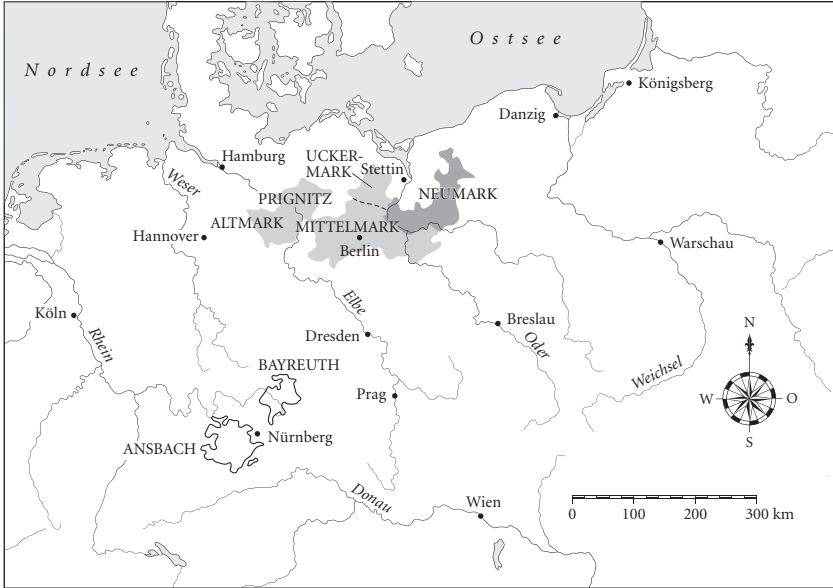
Ostsee

Nordsee

Königsberg

Danzig

Hamburg

UCKERMARK

Stettin

Weser

NEUMARK

PRIGNITZ

ALTMARK

MITTELMARK

Hannover

Berlin

Warschau

Köln

Elbe

Breslau

Rhein

Dresden

Oder

N

BAYREUTH

Weichsel

Prag

W

O

S

Nürnberg

ANSBACH

Donau

Wien

0 100 200 300 km